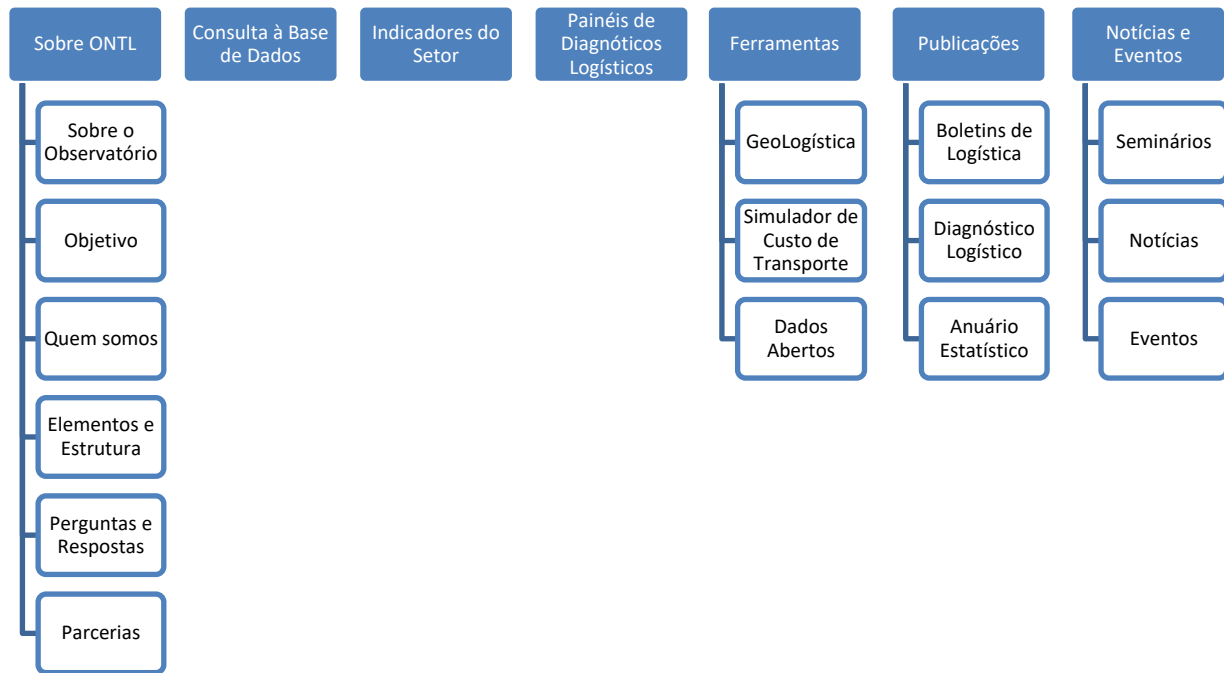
Sobre ONTL

Sobre o Observatório

Objetivo

Quem somos

Elementos e Estrutura

Perguntas e Respostas

Parcerias

Consulta à Base de Dados

Indicadores do Setor

Painéis de Diagnóticos Logísticos

Ferramentas

GeoLogística

Simulador de Custo de Transporte

Dados Abertos

Publicações

Boletins de Logística

Diagnóstico Logístico

Anuário Estatístico

Notícias e Eventos

Seminários

Notícias

Eventos